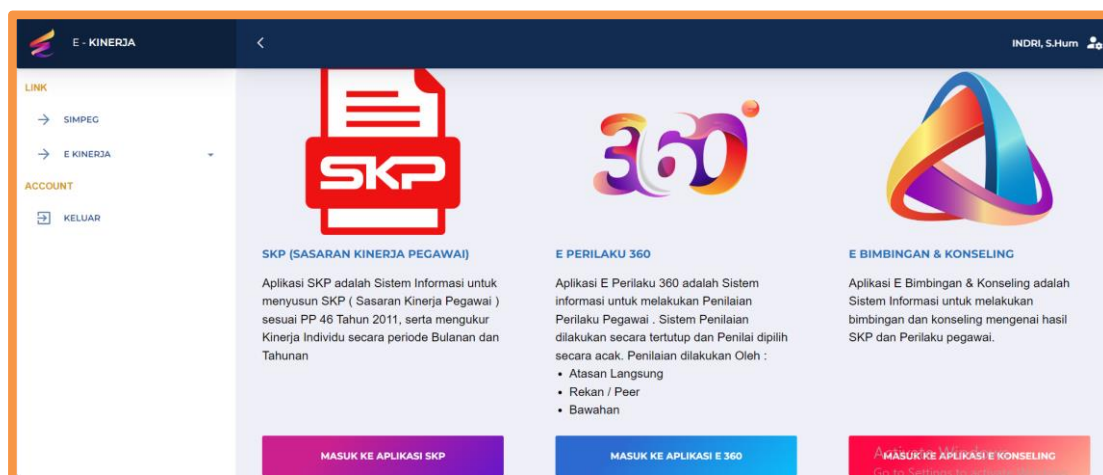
E - KINERJA

INDRI, S.Hum

LINK

SIMPEG

E KINERJA

ACCOUNT

KELUAR

SKP

SKP (SASARAN KINERJA PEGAWAI)

Aplikasi SKP adalah Sistem Informasi untuk menyusun SKP ( Sasaran Kinerja Pegawai ) sesuai PP 46 Tahun 2011, serta mengukur Kinerja Individu secara periode Bulanan dan Tahunan

MASUK KE APLIKASI SKP

360

E PERILAKU 360

Aplikasi E Perilaku 360 adalah Sistem informasi untuk melakukan Penilaian Perilaku Pegawai . Sistem Penilaian dilakukan secara tertutup dan Penilai dipilih secara acak. Penilaian dilakukan Oleh :

• Atasan Langsung
• Rekan / Peer
• Bawahan

MASUK KE APLIKASI E 360

E BIMBINGAN & KONSELING

Aplikasi E Bimbingan & Konseling adalah Sistem Informasi untuk melakukan bimbingan dan konseling mengenai hasil SKP dan Perilaku pegawai.

MASUK KE APLIKASI E KONSELING

Activate Windows
Go to Settings to activate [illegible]